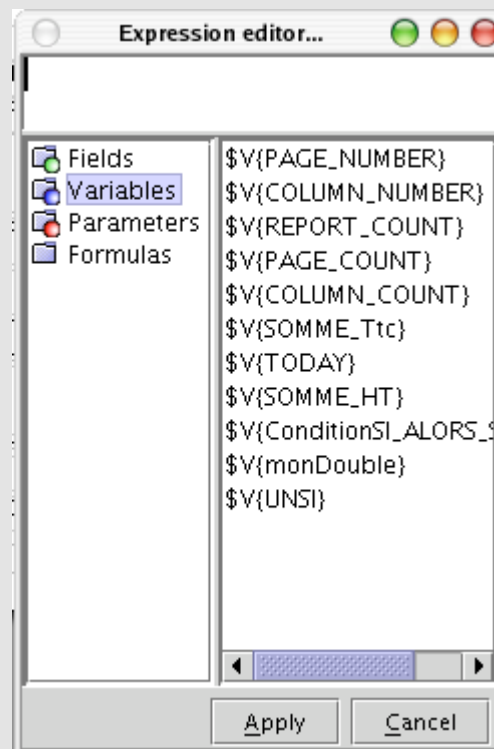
Expression editor...

Fields
Variables
Parameters
Formulas

$V{PAGE_NUMBER}
$V{COLUMN_NUMBER}
$V{REPORT_COUNT}
$V{PAGE_COUNT}
$V{COLUMN_COUNT}
$V{SOMME_Ttc}
$V{TODAY}
$V{SOMME_HT}
$V{ConditionSI_ALORS_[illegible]
$V{monDouble}
$V{UNSI}

Apply
Cancel